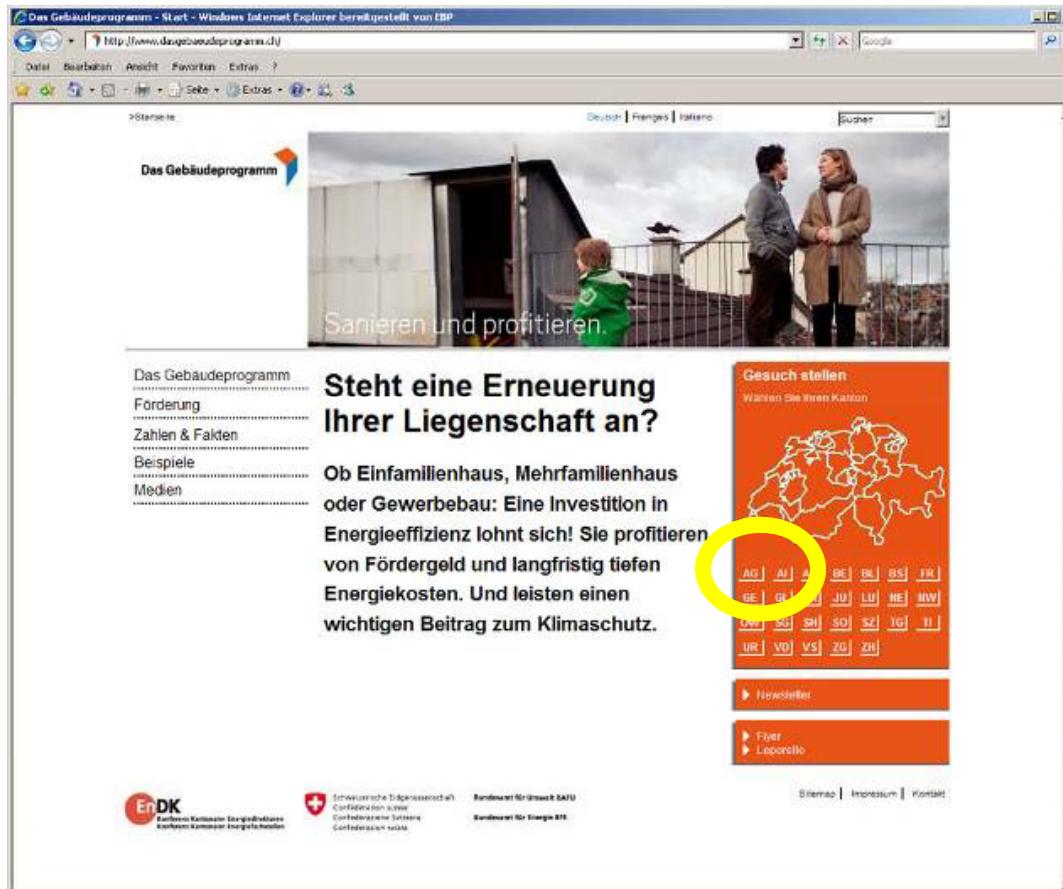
Das Gebäudeprogramm - Start - Windows Internet Explorer bereitgestellt von EBP

http://www.dasgebaeudeprogramm.ch/

Google

Datei Bearbeiten Ansicht Favoriten Extras ?

Seite Extras

>Startseite

Deutsch | Français | Italiano

Suchen

Das Gebäudeprogramm

Sanieren und profitieren.

Das Gebäudeprogramm
Förderung
Zahlen & Fakten
Beispiele
Medien

Steht eine Erneuerung Ihrer Liegenschaft an?

Ob Einfamilienhaus, Mehrfamilienhaus oder Gewerbebau: Eine Investition in Energieeffizienz lohnt sich! Sie profitieren von Fördergeld und langfristig tiefen Energiekosten. Und leisten einen wichtigen Beitrag zum Klimaschutz.

Gesuch stellen
Wählen Sie Ihren Kanton

AG AI A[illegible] BE BL BS FR
GE GL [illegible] JU LU NE NW
OW SG SH SO SZ TG TI
UR VD VS ZG ZH

Newsletter

Flyer
Leporello

Sitemap | Impressum | Kontakt

EnDK
Konferenz Kantonaler Energiedirektoren
Conférence des directeurs cantonaux de l'énergie

Schweizerische Eidgenossenschaft
Confédération suisse
Confederazione Svizzera
Confederaziun svizra

Bundesamt für Umwelt BAFU
Bundesamt für Energie BFE